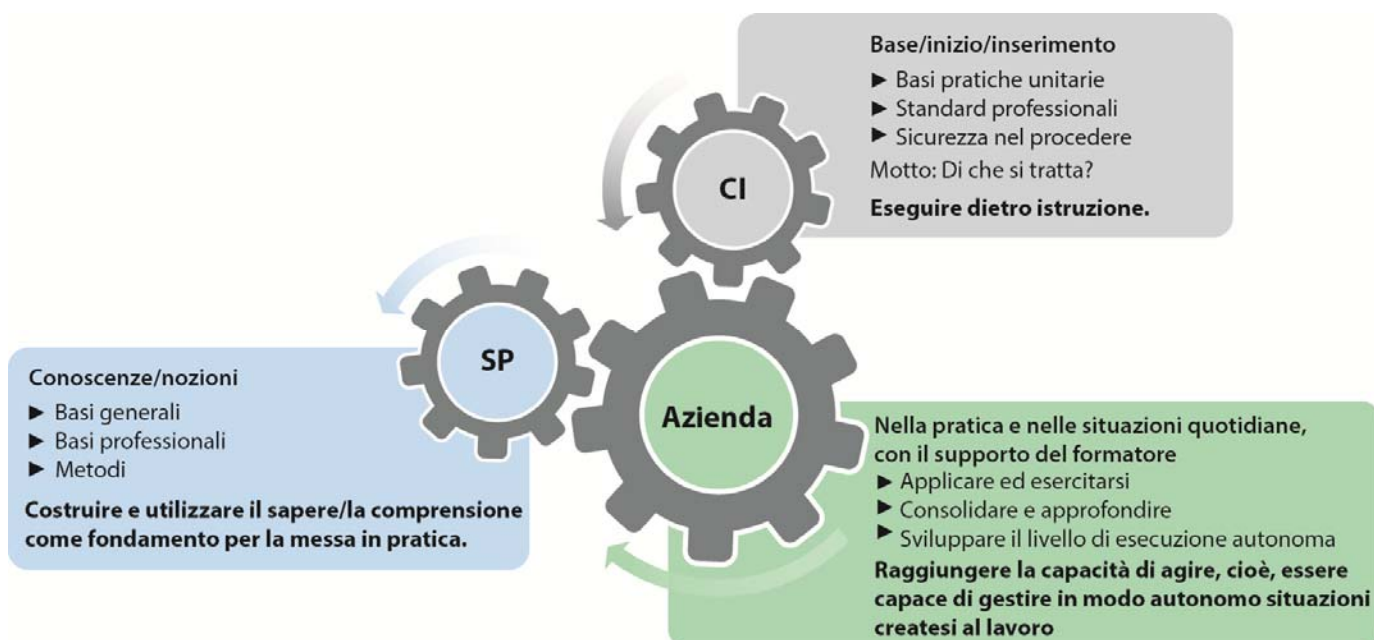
Base/inizio/inserimento

► Basi pratiche unitarie
► Standard professionali
► Sicurezza nel procedere

Motto: Di che si tratta?

**Eseguire dietro istruzione.**

CI

SP

Azienda

Conoscenze/nozioni

► Basi generali
► Basi professionali
► Metodi

**Costruire e utilizzare il sapere/la comprensione come fondamento per la messa in pratica.**

**Nella pratica e nelle situazioni quotidiane, con il supporto del formatore**

► Applicare ed esercitarsi
► Consolidare e approfondire
► Sviluppare il livello di esecuzione autonoma

**Raggiungere la capacità di agire, cioè, essere capace di gestire in modo autonomo situazioni createsi al lavoro**